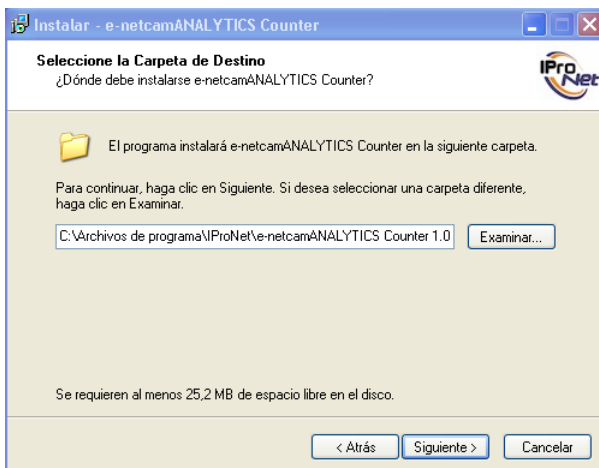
Instalar - e-netcamANALYTICS Counter

Seleccione la Carpeta de Destino
¿Dónde debe instalarse e-netcamANALYTICS Counter?

IProNet

El programa instalará e-netcamANALYTICS Counter en la siguiente carpeta.

Para continuar, haga clic en Siguiente. Si desea seleccionar una carpeta diferente, haga clic en Examinar.

C:\Archivos de programa\IProNet\e-netcamANALYTICS Counter 1.0

Examinar...

Se requieren al menos 25,2 MB de espacio libre en el disco.

< Atrás

Siguiente >

Cancelar